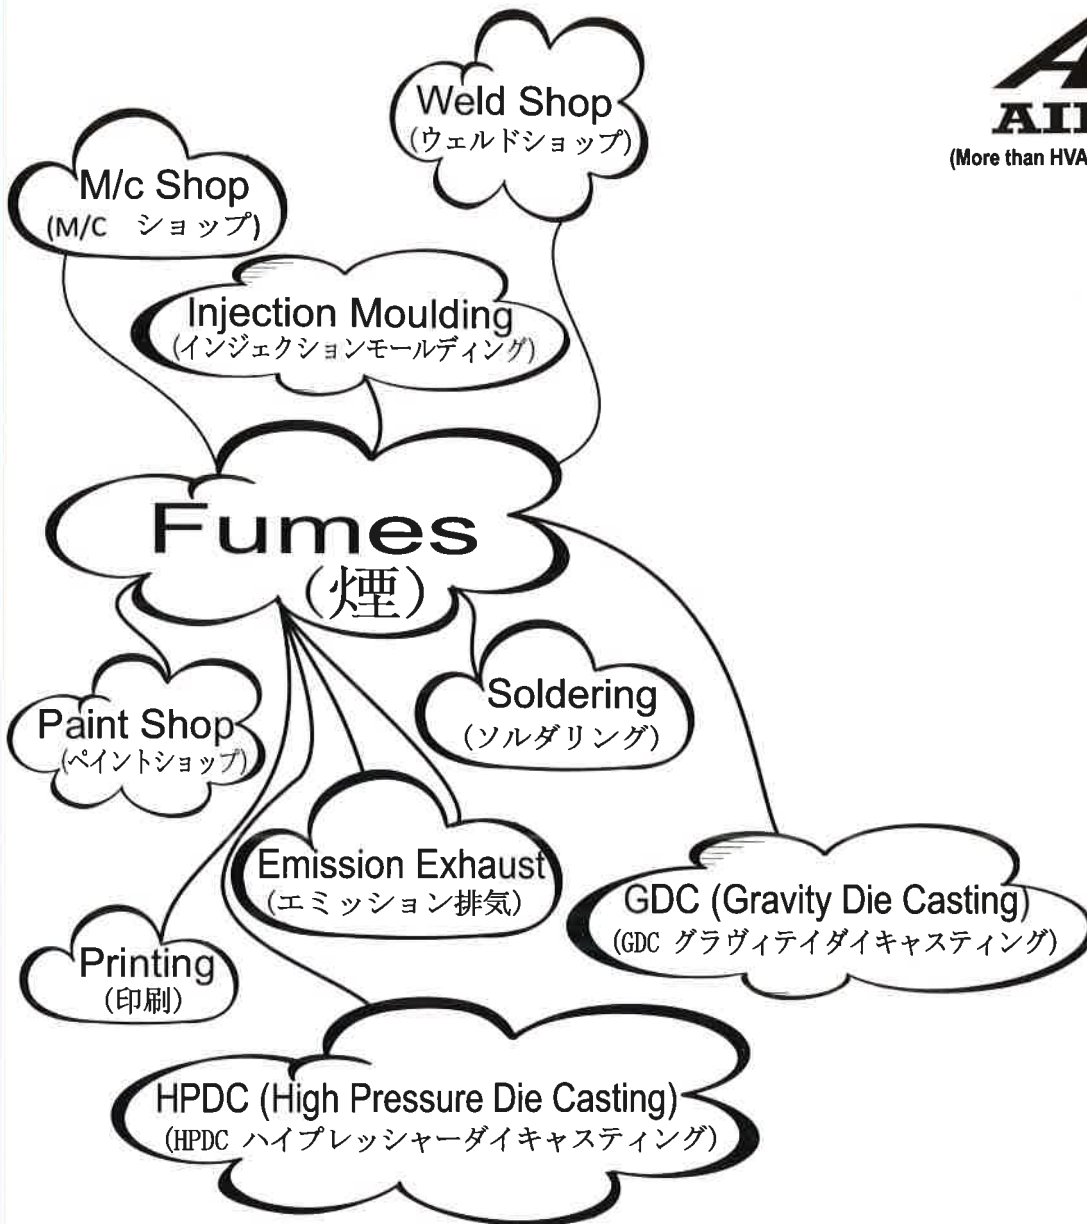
Weld Shop
(ウェルドショップ)

M/c Shop
(M/C ショップ)

Injection Moulding
(インジェクションモールディング)

Fumes
(煙)

Paint Shop
(ペイントショップ)

Soldering
(ソルダリング)

Emission Exhaust
(エミッション排気)

GDC (Gravity Die Casting)
(GDC グラヴィテイダイキャスティング)

Printing
(印刷)

HPDC (High Pressure Die Casting)
(HPDC ハイプレッシャーダイキャスティング)

AI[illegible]
(More than HVA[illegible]